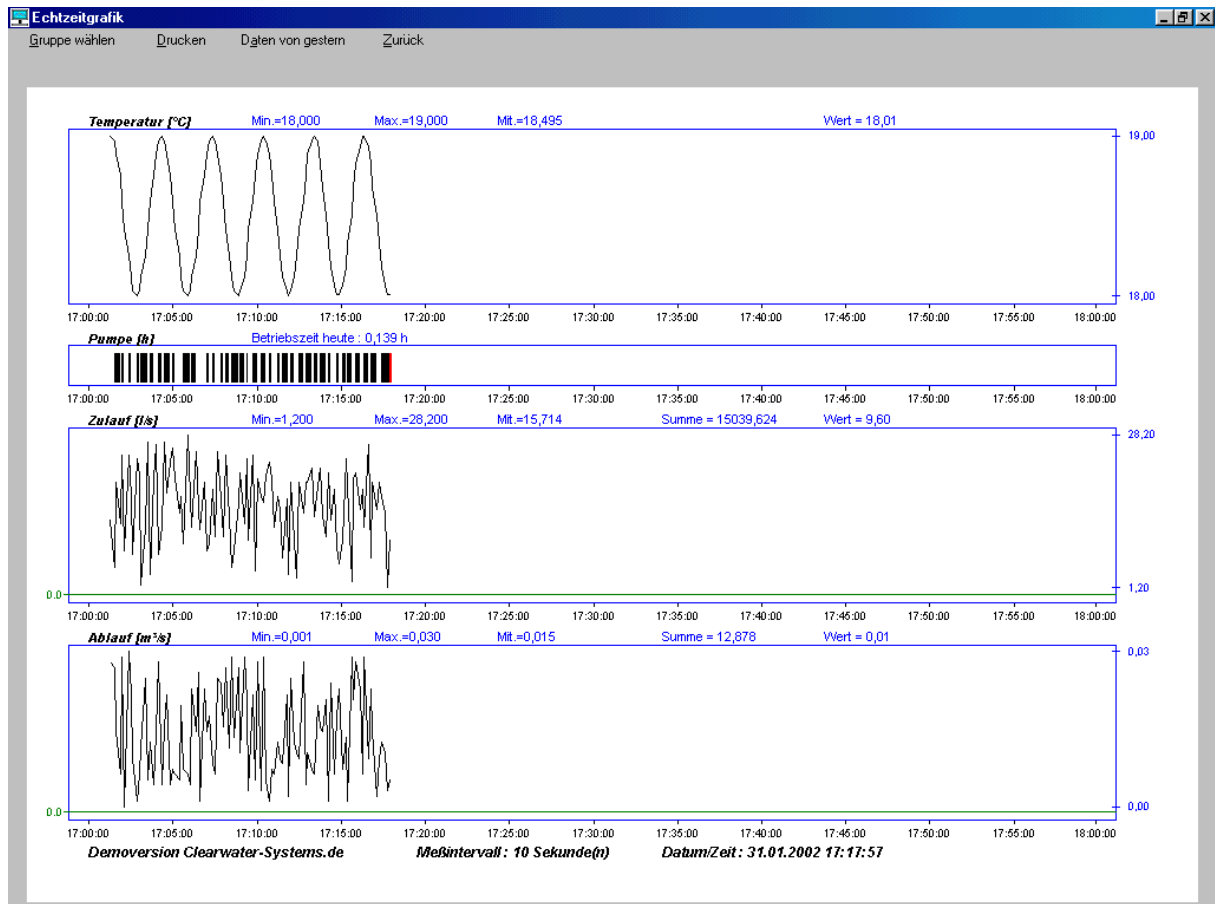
Echtzeitgrafik

Gruppe wählen Drucken Daten von gestern Zurück

Temperatur [°C] Min.=18,000 Max.=19,000 Mit.=18,495 Wert = 18,01

19,00

18,00

17:00:00 17:05:00 17:10:00 17:15:00 17:20:00 17:25:00 17:30:00 17:35:00 17:40:00 17:45:00 17:50:00 17:55:00 18:00:00

Pumpe [h] Betriebszeit heute : 0,139 h

17:00:00 17:05:00 17:10:00 17:15:00 17:20:00 17:25:00 17:30:00 17:35:00 17:40:00 17:45:00 17:50:00 17:55:00 18:00:00

Zulauf [l/s] Min.=1,200 Max.=28,200 Mit.=15,714 Summe = 15039,624 Wert = 9,60

28,20

0.0

1,20

17:00:00 17:05:00 17:10:00 17:15:00 17:20:00 17:25:00 17:30:00 17:35:00 17:40:00 17:45:00 17:50:00 17:55:00 18:00:00

Ablauf [m³/s] Min.=0,001 Max.=0,030 Mit.=0,015 Summe = 12,878 Wert = 0,01

0,03

0.0

0,00

17:00:00 17:05:00 17:10:00 17:15:00 17:20:00 17:25:00 17:30:00 17:35:00 17:40:00 17:45:00 17:50:00 17:55:00 18:00:00

Demoversion Clearwater-Systems.de Meßintervall : 10 Sekunde(n) Datum/Zeit : 31.01.2002 17:17:57